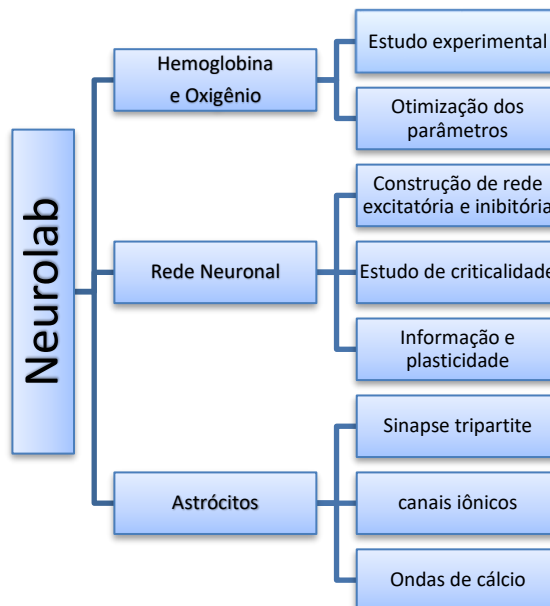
Neurolab

Hemoglobina e Oxigênio

Estudo experimental

Otimização dos parâmetros

Rede Neuronal

Construção de rede excitatória e inibitória

Estudo de criticalidade

Informação e plasticidade

Astrócitos

Sinapse tripartite

canais iônicos

Ondas de cálcio